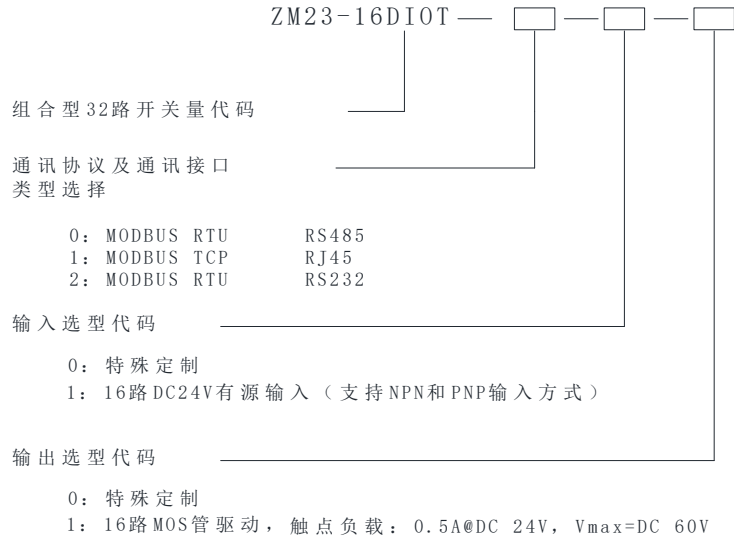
ZM23-16DIOT — □ — □ — □

组合型32路开关量代码

通讯协议及通讯接口类型选择

0：MODBUS RTU　　RS485
1：MODBUS TCP　　RJ45
2：MODBUS RTU　　RS232

输入选型代码

0：特殊定制
1：16路DC24V有源输入（支持NPN和PNP输入方式）

输出选型代码

0：特殊定制
1：16路MOS管驱动，触点负载：0.5A@DC 24V，Vmax=DC 60V